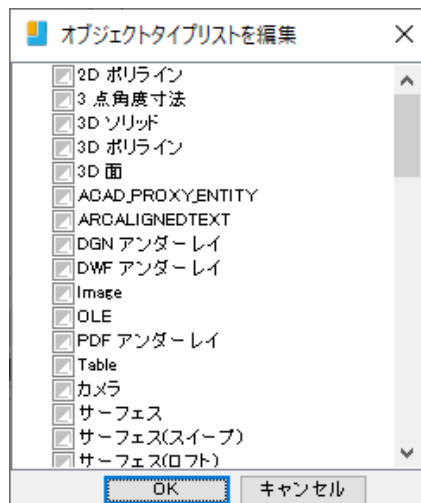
オブジェクトタイプリストを編集
×

2D ポリライン
3 点角度寸法
3D ソリッド
3D ポリライン
3D 面
ACAD_PROXY_ENTITY
ARCALIGNEDTEXT
DGN アンダーレイ
DWF アンダーレイ
Image
OLE
PDF アンダーレイ
Table
カメラ
サーフェス
サーフェス(スイープ)
サーフェス(ロフト)

OK
キャンセル